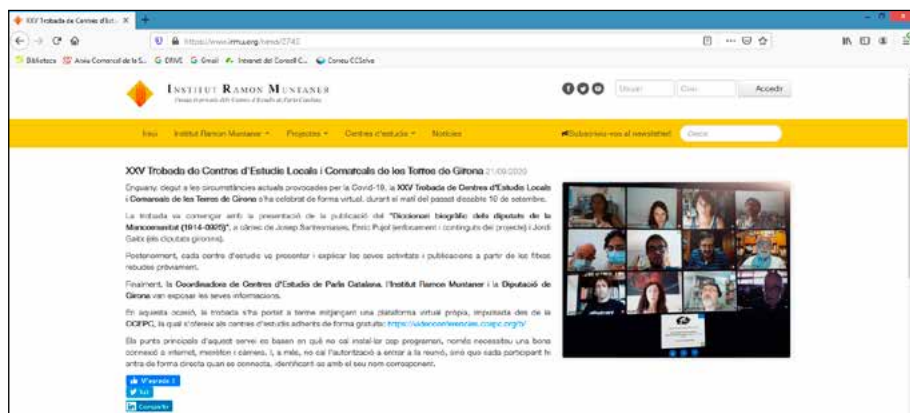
XXV Trobada de Centres d'Est... ×  +

https://www.irmu.org/news/2742

Biblioteca  Àrea Comarcal de la S...  G DRIVE  G Gmail  Intranet del Consell C...  Correu CCSelva

INSTITUT RAMON MUNTANER
Fundació privada dels Centres d'Estudis de Parla Catalana

Usuari  Clau  Accedir

Inici  Institut Ramon Muntaner  Projectes  Centres d'estudis  Notícies  Subscriu-vos al newsletter!  Cerca

XXV Trobada de Centres d'Estudis Locals i Comarcals de les Terres de Girona 21/09/2020

Enguany, degut a les circumstàncies actuals provocades per la Covid-19, la XXV Trobada de Centres d'Estudis Locals i Comarcals de les Terres de Girona s'ha celebrat de forma virtual, durant el matí del passat dissabte 19 de setembre.

La trobada va començar amb la presentació de la publicació del "Diccionari biogràfic dels diputats de la Mancomunitat (1914-1925)", a càrrec de Josep Santesmases, Enric Pujol (enfocament i continguts del projecte) i Jordi Gaitx (els diputats gironins).

Posteriorment, cada centre d'estudis va presentar i explicar les seves activitats i publicacions a partir de les fitxes rebudes prèviament.

Finalment, la Coordinadora de Centres d'Estudis de Parla Catalana, l'Institut Ramon Muntaner i la Diputació de Girona van exposar les seves informacions.

En aquesta ocasió, la trobada s'ha portat a terme mitjançant una plataforma virtual pròpia, impulsada des de la CCEPC, la qual s'ofereix als centres d'estudis adherits de forma gratuïta: https://videoconferencies.ccepc.org/b/

Els punts principals d'aquest servei es basen en què no cal instal·lar cap programari, només necessiteu una bona connexió a internet, micròfon i càmera. I, a més, no cal l'autorització a entrar a la reunió, sinó que cada participant hi entra de forma directa quan es connecta, identificant-se amb el seu nom corresponent.

M'agrada 3
Tuit
Compartir